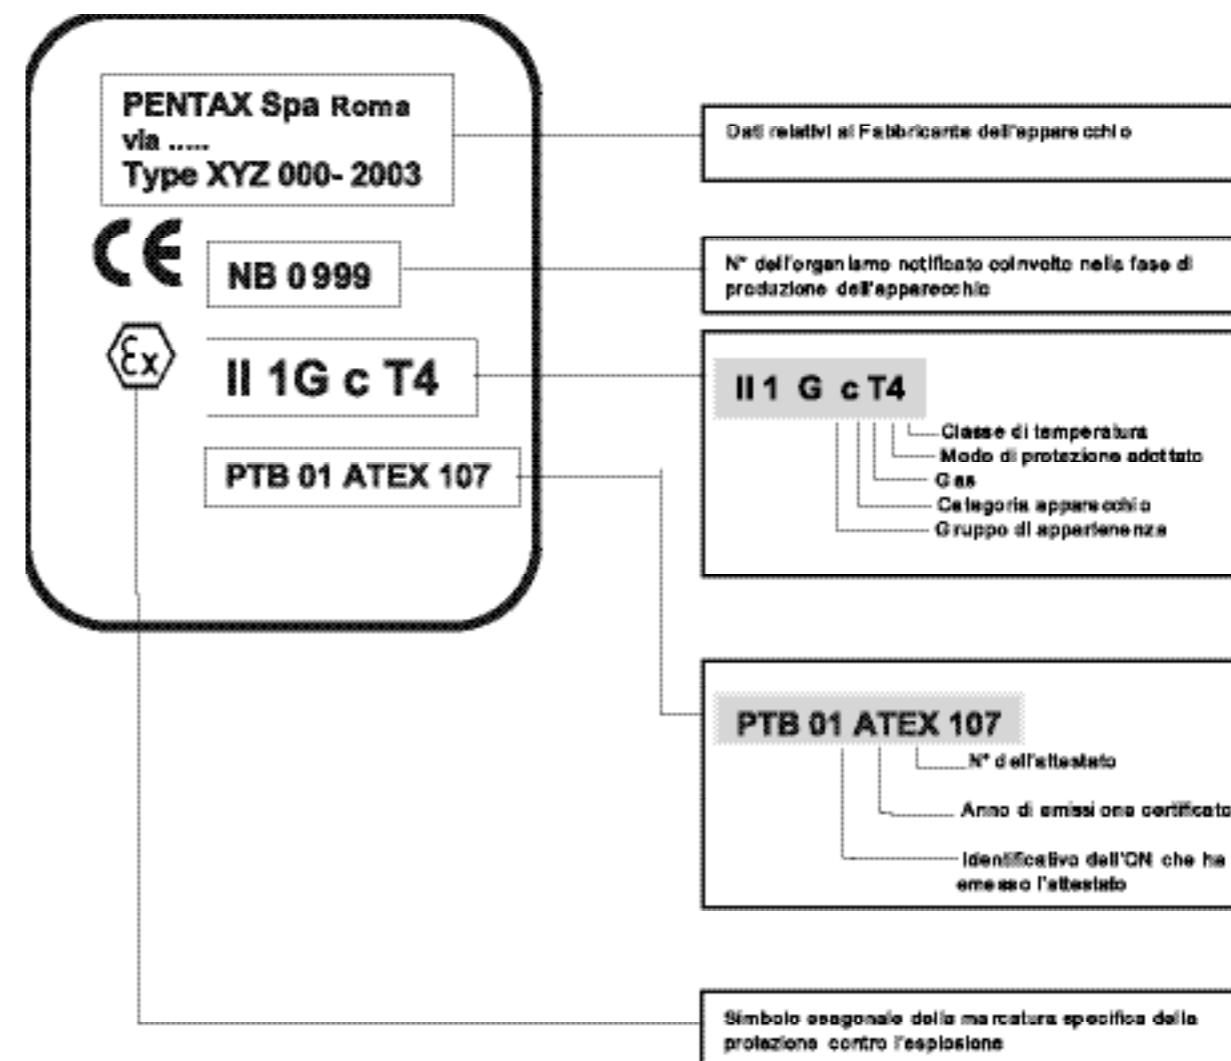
PENTAX Spa Roma
via .....
Type XYZ 000- 2003

CE

NB 0999

Ex

II 1G c T4

PTB 01 ATEX 107

Dati relativi al Fabbricante dell'apparecchio

N° dell'organismo notificato coinvolto nella fase di produzione dell'apparecchio

II 1 G c T4

Classe di temperatura
Modo di protezione adottato
Gas
Categoria apparecchio
Gruppo di appartenenza

PTB 01 ATEX 107

N° dell'attestato
Anno di emissione certificato
Identificativo dell'ON che ha emesso l'attestato

Simbolo esagonale della marcatura specifica della protezione contro l'esplosione